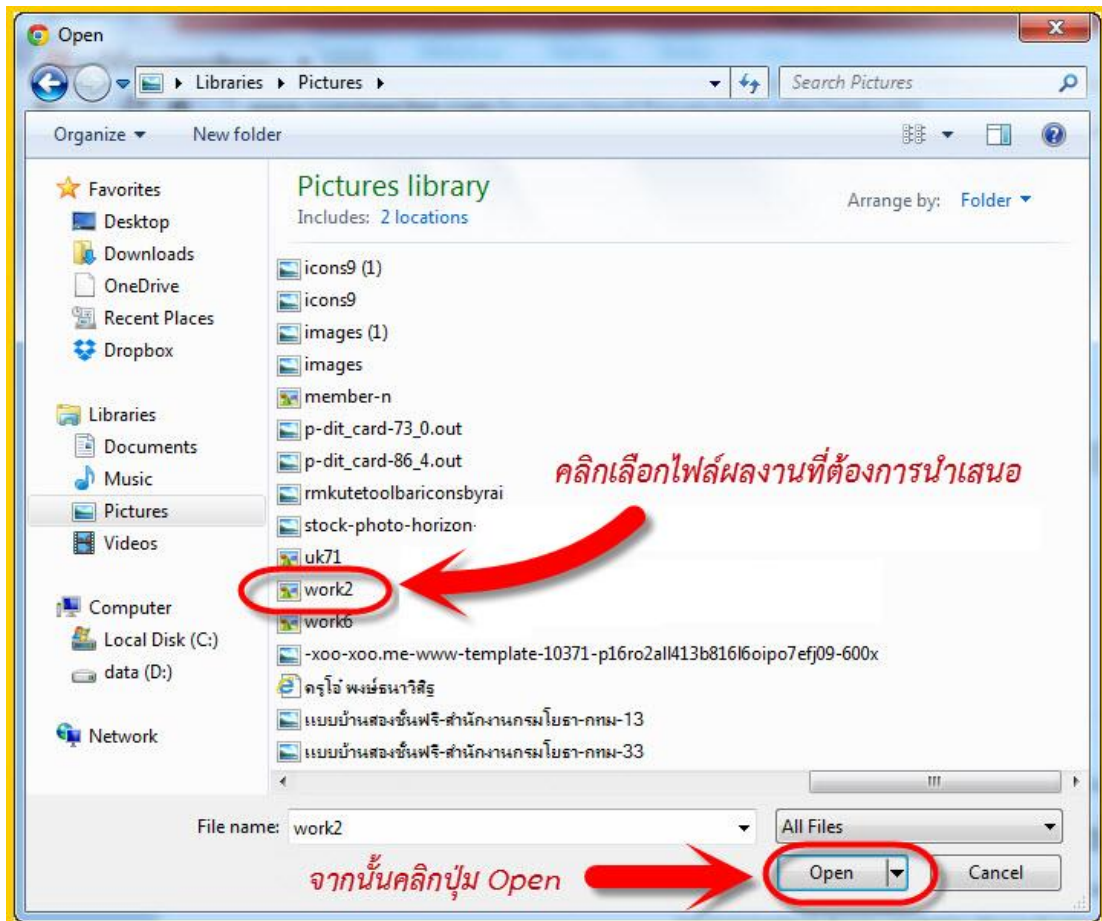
Open

Libraries ▸ Pictures ▸

Search Pictures

Organize ▾ New folder

Favorites
Desktop
Downloads
OneDrive
Recent Places
Dropbox

Libraries
Documents
Music
Pictures
Videos

Computer
Local Disk (C:)
data (D:)

Network

Pictures library
Includes: 2 locations

Arrange by: Folder ▾

icons9 (1)
icons9
images (1)
images
member-n
p-dit_card-73_0.out
p-dit_card-86_4.out
rmkutetoolbariconsbyrai
stock-photo-horizon-
uk71
work2
work6
-xoo-xoo.me-www-template-10371-p16ro2all413b816l6oipo7efj09-600x
ครูโอ๋ พงษ์ธนาวิศิฐ
แบบบ้านสองชั้นฟรี-สำนักงานกรมโยธา-กทม-13
แบบบ้านสองชั้นฟรี-สำนักงานกรมโยธา-กทม-33

คลิกเลือกไฟล์ผลงานที่ต้องการนำเสนอ

File name: work2

All Files

Open

Cancel

จากนั้นคลิกปุ่ม Open